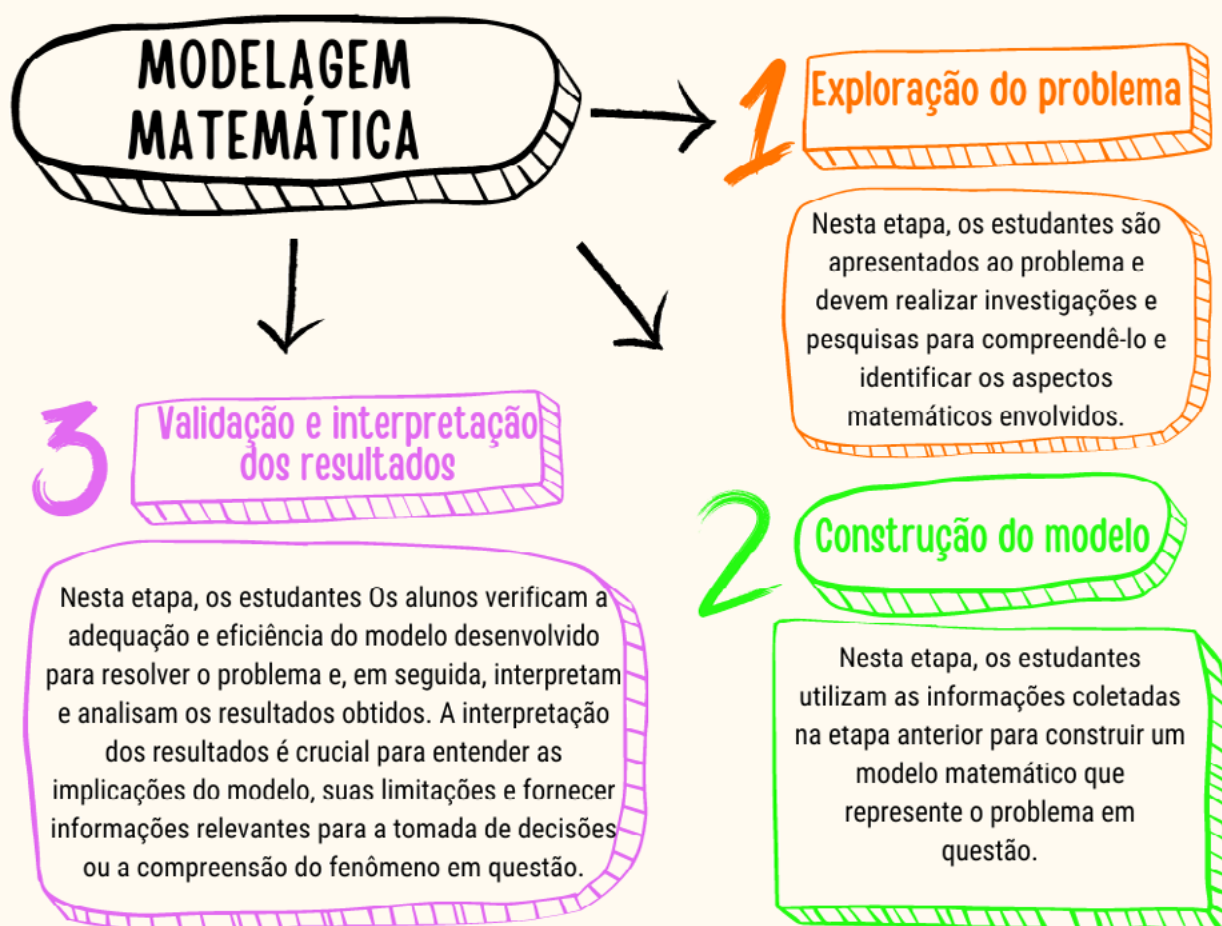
MODELAGEM MATEMÁTICA

1 Exploração do problema

Nesta etapa, os estudantes são apresentados ao problema e devem realizar investigações e pesquisas para compreendê-lo e identificar os aspectos matemáticos envolvidos.

2 Construção do modelo

Nesta etapa, os estudantes utilizam as informações coletadas na etapa anterior para construir um modelo matemático que represente o problema em questão.

3 Validação e interpretação dos resultados

Nesta etapa, os estudantes Os alunos verificam a adequação e eficiência do modelo desenvolvido para resolver o problema e, em seguida, interpretam e analisam os resultados obtidos. A interpretação dos resultados é crucial para entender as implicações do modelo, suas limitações e fornecer informações relevantes para a tomada de decisões ou a compreensão do fenômeno em questão.